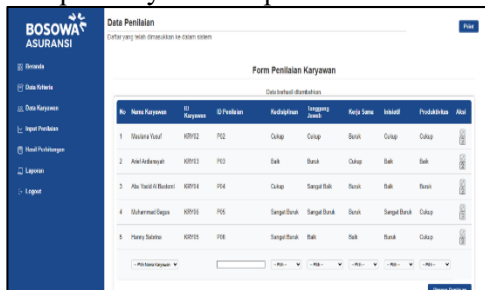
BOSOWA ASURANSI

Beranda
Data Kriteria
Data Karyawan
Input Penilaian
Hasil Perhitungan
Laporan
Logout

Data Penilalan
Daftar yang telah dimasukkan ke dalam sistem

Print

Form Penilaian Karyawan

Data berhasil ditambahkan

| No | Nama Karyawan | ID Karyawan | ID Penilaian | Kedisiplinan | Tanggung Jawab | Kerja Sama | Inisiatif | Produktivitas | Aksi |
|---|---|---|---|---|---|---|---|---|---|
| 1 | Maulana Yusuf | KRY02 | P02 | Cukup | Cukup | Buruk | Cukup | Cukup | |
| 2 | Ariel Ardiansyah | KRY03 | P03 | Baik | Buruk | Cukup | Baik | Baik | |
| 3 | Abu Yazid Al Bustomi | KRY04 | P04 | Cukup | Sangat Baik | Buruk | Baik | Buruk | |
| 4 | Muhammad Bagus | KRY05 | P05 | Sangat Buruk | Sangat Buruk | Buruk | Sangat Buruk | Cukup | |
| 5 | Hanny Salsima | KRY06 | P06 | Sangat Buruk | Baik | Baik | Buruk | Cukup | |
| | -- Pilih Nama Karyawan -- | | | -- Pilih -- | -- Pilih -- | -- Pilih -- | -- Pilih -- | -- Pilih -- | |

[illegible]